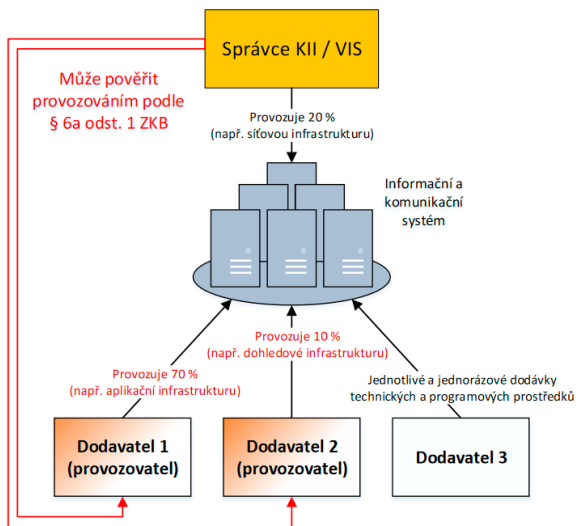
Správce KII / VIS

Může pověřit provozováním podle § 6a odst. 1 ZKB

Provozuje 20 %
(např. síťovou infrastrukturu)

Informační a komunikační systém

Provozuje 10 %
(např. dohledové infrastrukturu)

Provozuje 70 %
(např. aplikační infrastrukturu)

Jednotlivé a jednorázové dodávky technických a programových prostředků

Dodavatel 1
(provozovatel)

Dodavatel 2
(provozovatel)

Dodavatel 3